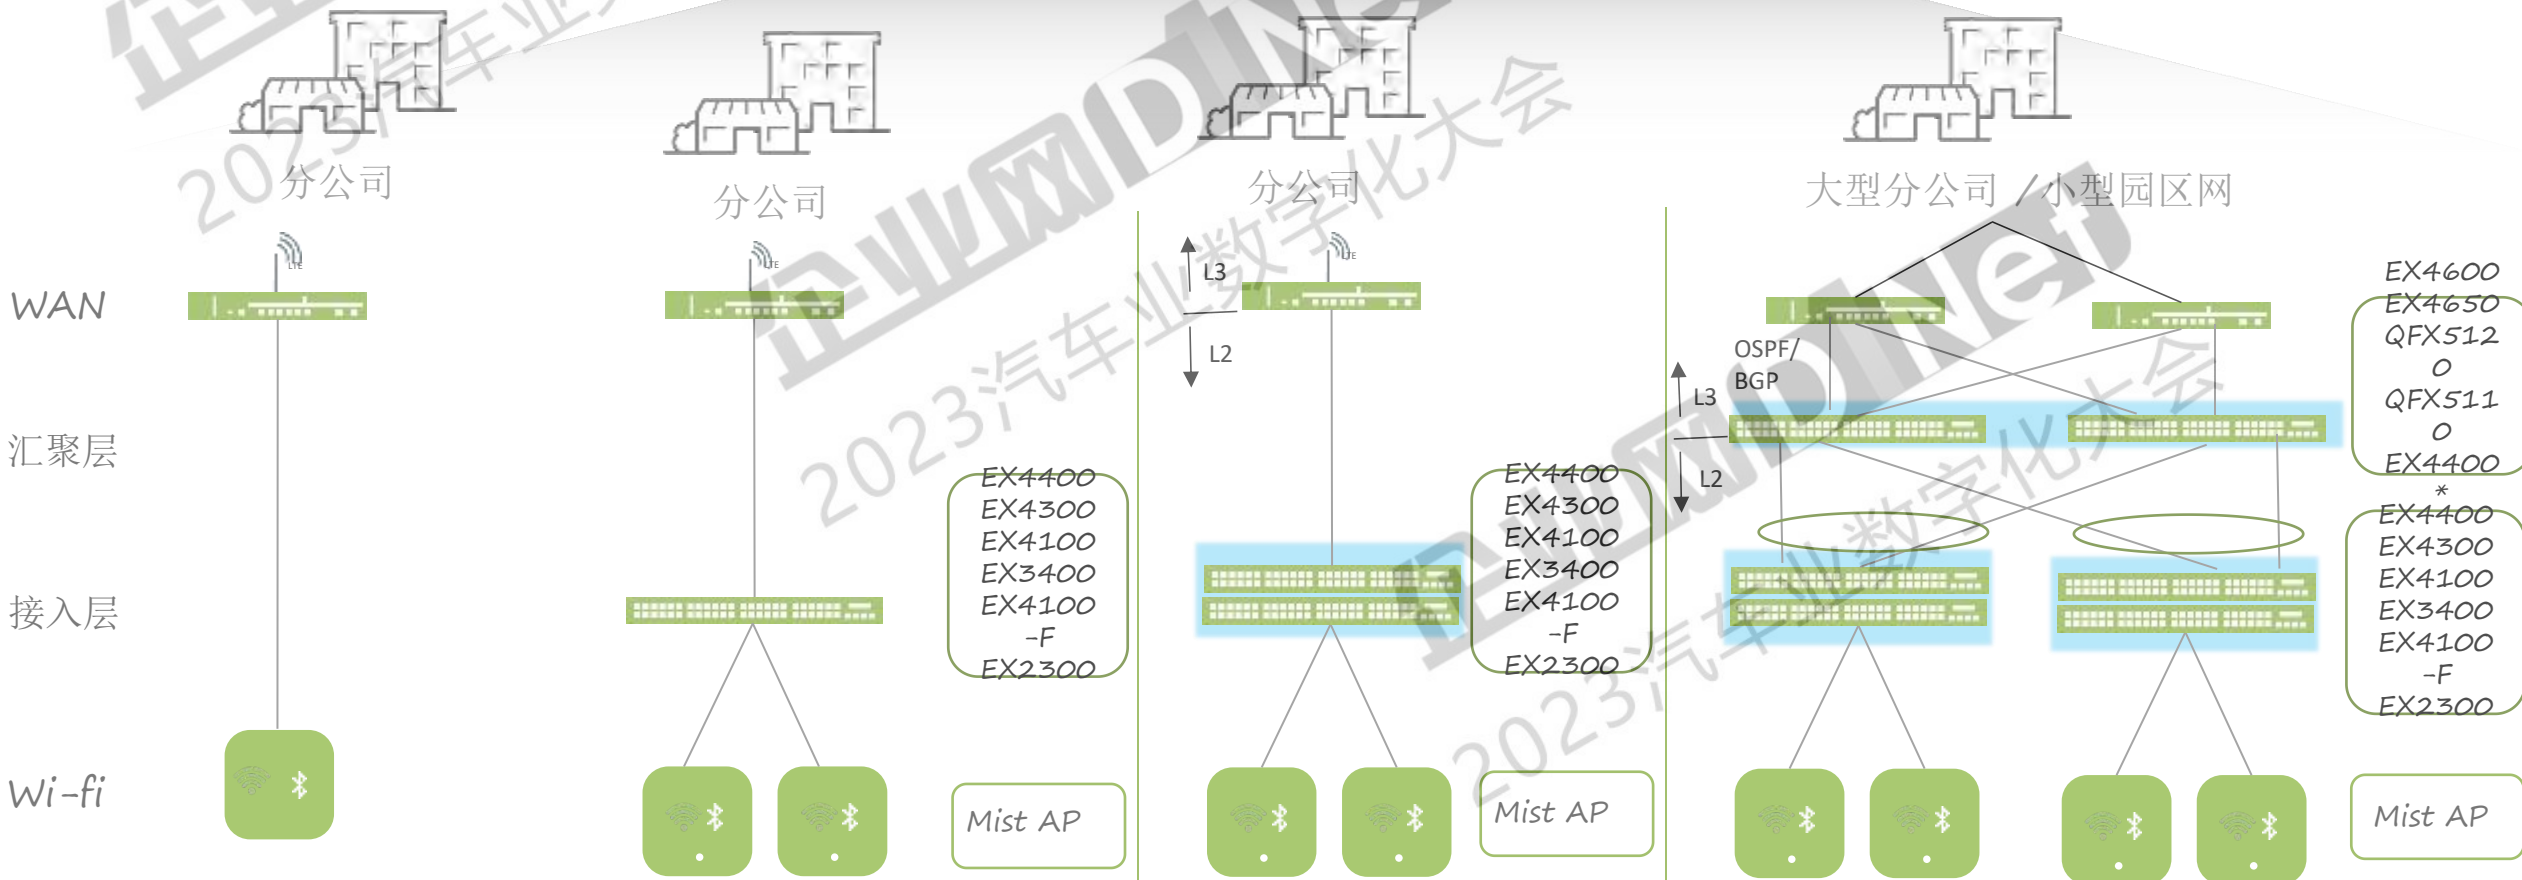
分公司

分公司

分公司

大型分公司 /小型园区网

WAN

汇聚层

接入层

Wi-fi

LTE

LTE

LTE

EX4400
EX4300
EX4100
EX3400
EX4100
-F
EX2300

Mist AP

L3

L2

EX4400
EX4300
EX4100
EX3400
EX4100
-F
EX2300

Mist AP

OSPF/
BGP

L3

L2

EX4600
EX4650
QFX512
0
QFX511
0
EX4400
*

EX4400
EX4300
EX4100
EX3400
EX4100
-F
EX2300

Mist AP

企业网D1Net
2023汽车业数字化大会